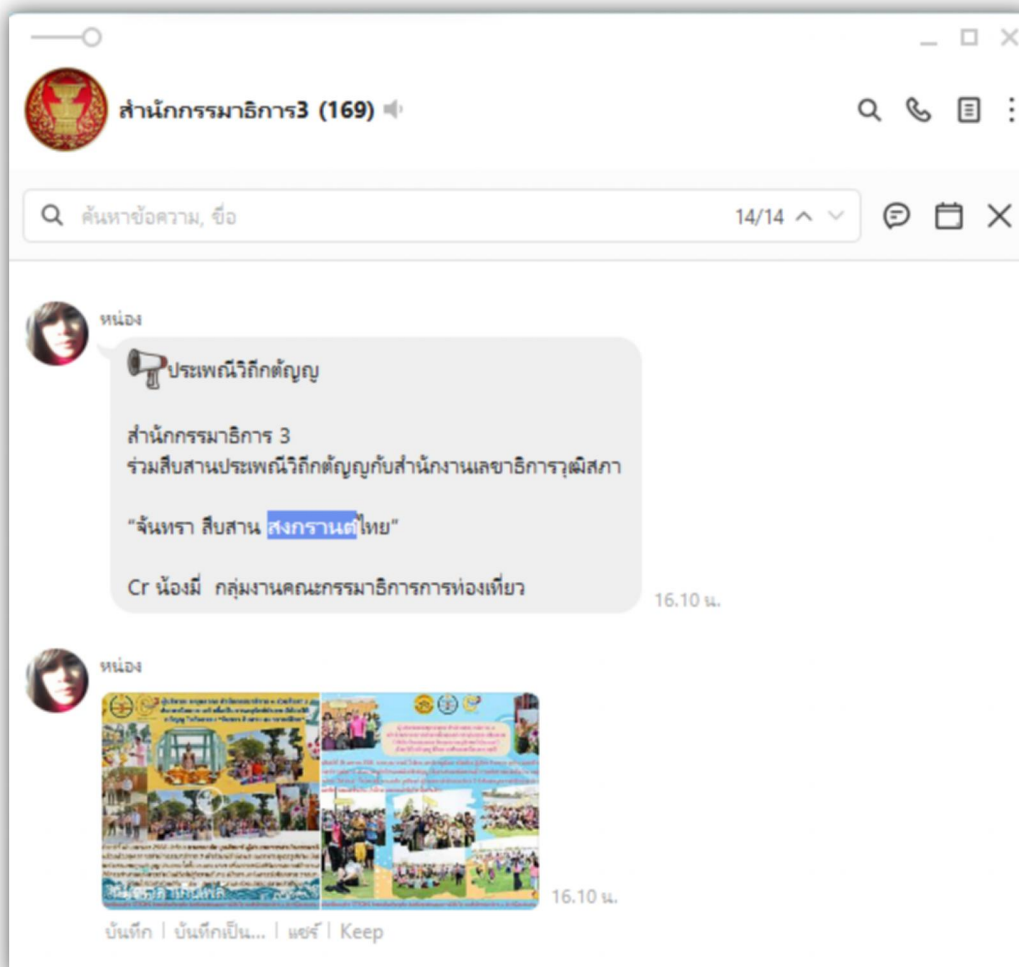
สำนักกรรมาธิการ3 (169)

ค้นหาข้อความ, ชื่อ 14/14

หน่อง

ประเพณีวิถีกตัญญู

สำนักกรรมาธิการ 3
ร่วมสืบสานประเพณีวิถีกตัญญูกับสำนักงานเลขาธิการวุฒิสภา

“จันทรา สืบสาน สงกรานต์ไทย”

Cr น้องมี่ กลุ่มงานคณะกรรมาธิการการท่องเที่ยว

16.10 น.

หน่อง

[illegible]

16.10 น.

บันทึก | บันทึกเป็น... | แชร์ | Keep